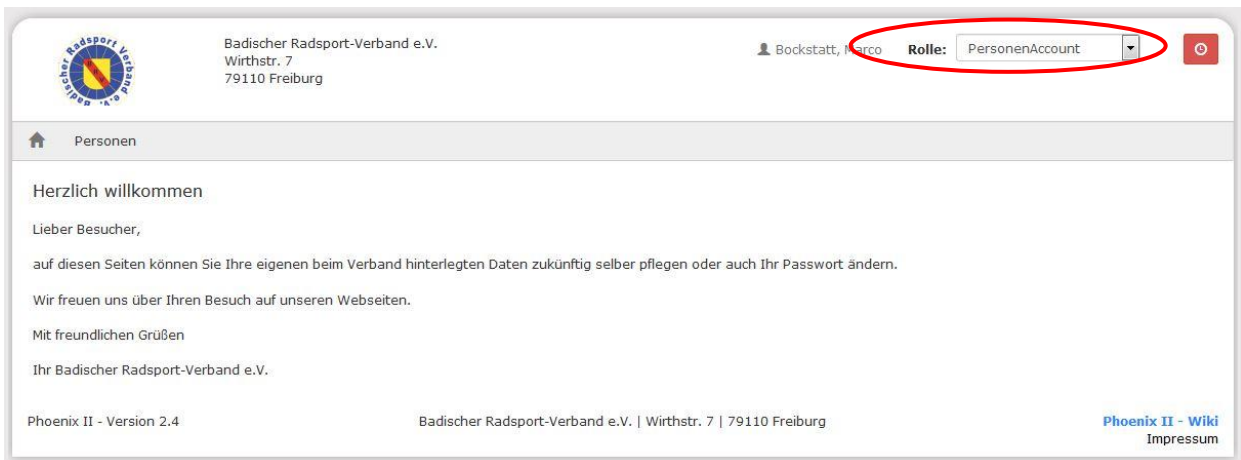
Badischer Radsport Verband e.V.

Badischer Radsport-Verband e.V.
Wirthstr. 7
79110 Freiburg

Bockstatt, Marco Rolle: PersonenAccount

Personen

Herzlich willkommen

Lieber Besucher,

auf diesen Seiten können Sie Ihre eigenen beim Verband hinterlegten Daten zukünftig selber pflegen oder auch Ihr Passwort ändern.

Wir freuen uns über Ihren Besuch auf unseren Webseiten.

Mit freundlichen Grüßen

Ihr Badischer Radsport-Verband e.V.

Phoenix II - Version 2.4

Badischer Radsport-Verband e.V. | Wirthstr. 7 | 79110 Freiburg

Phoenix II - Wiki
Impressum